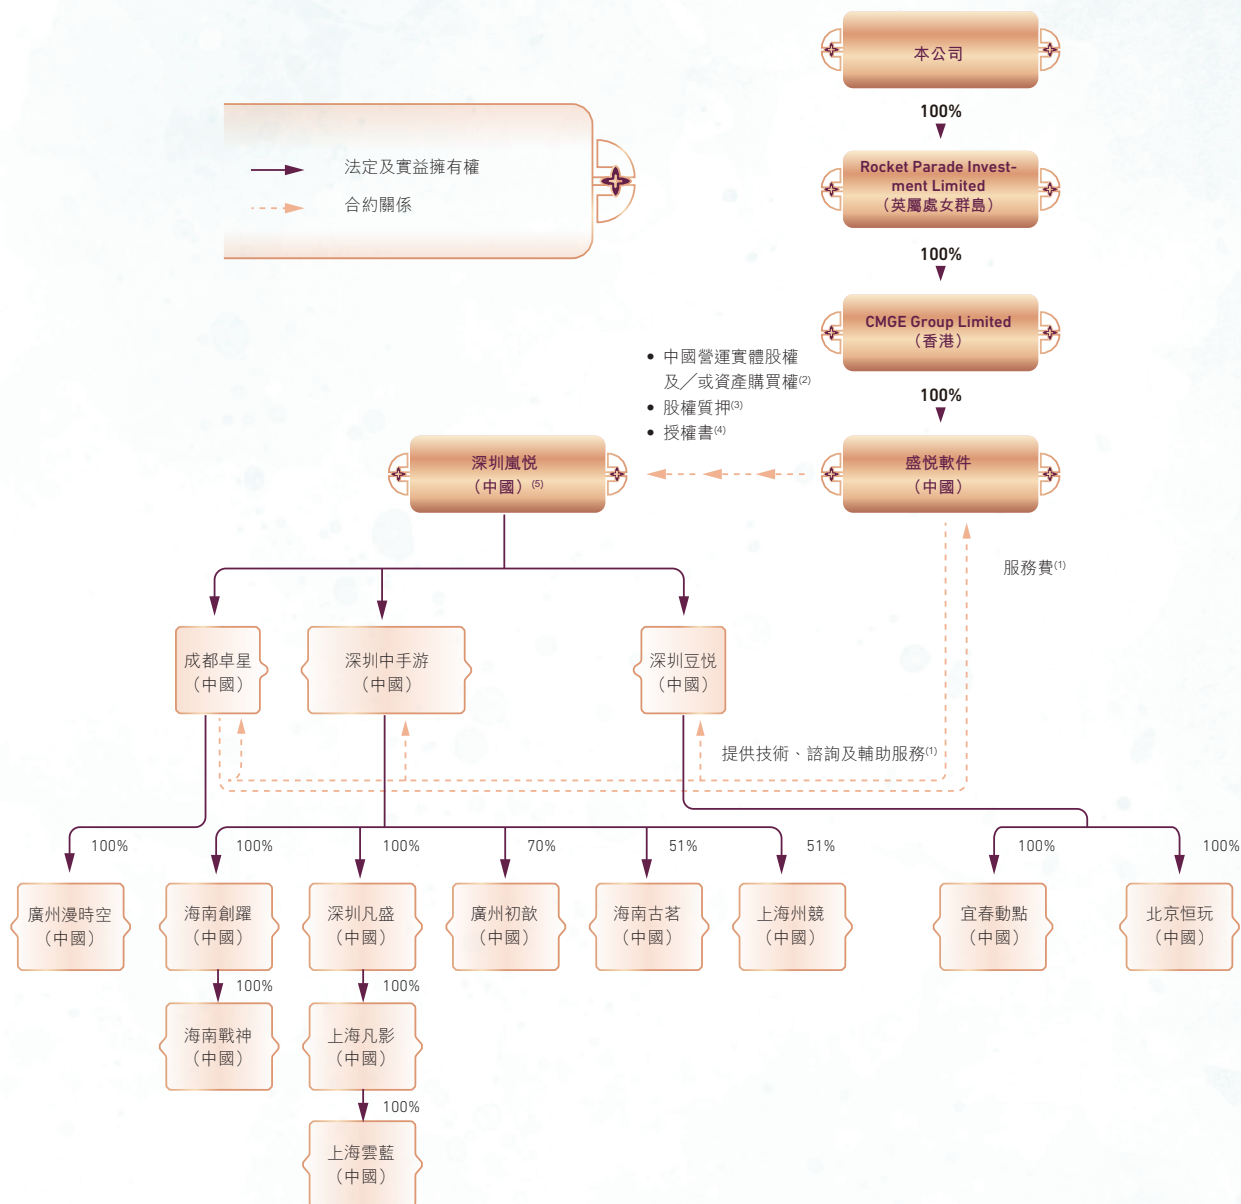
本公司

100%

Rocket Parade Investment Limited
（英屬處女群島）

100%

CMGE Group Limited
（香港）

100%

法定及實益擁有權
合約關係

• 中國營運實體股權及／或資產購買權$^{(2)}$
• 股權質押$^{(3)}$
• 授權書$^{(4)}$

深圳嵐悅
（中國）$^{(5)}$

盛悅軟件
（中國）

服務費$^{(1)}$

成都卓星
（中國）

深圳中手游
（中國）

深圳豆悅
（中國）

提供技術、諮詢及輔助服務$^{(1)}$

100%
廣州漫時空
（中國）

100%
海南創躍
（中國）

100%
海南戰神
（中國）

100%
深圳凡盛
（中國）

100%
上海凡影
（中國）

100%
上海雲藍
（中國）

70%
廣州初歆
（中國）

51%
海南古茗
（中國）

51%
上海州競
（中國）

100%
宜春動點
（中國）

100%
北京恒玩
（中國）